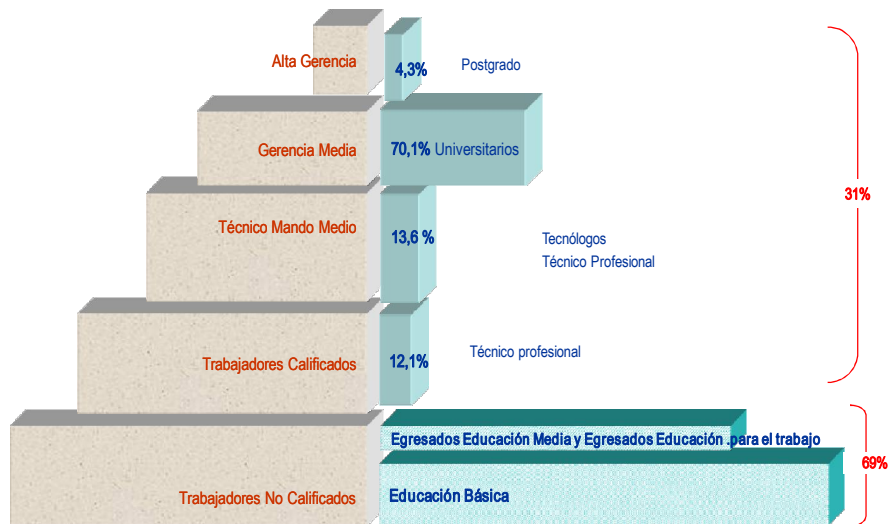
Alta Gerencia

4,3%

Postgrado

Gerencia Media

70,1% Universitarios

31%

.Técnico Mando Medio

13,6 %

Tecnólogos
Técnico Profesional

Trabajadores Calificados

12,1%

Técnico profesional

Egresados Educación Media y Egresados Educación .para el trabajo

69%

Trabajadores No Calificados

Educación Básica